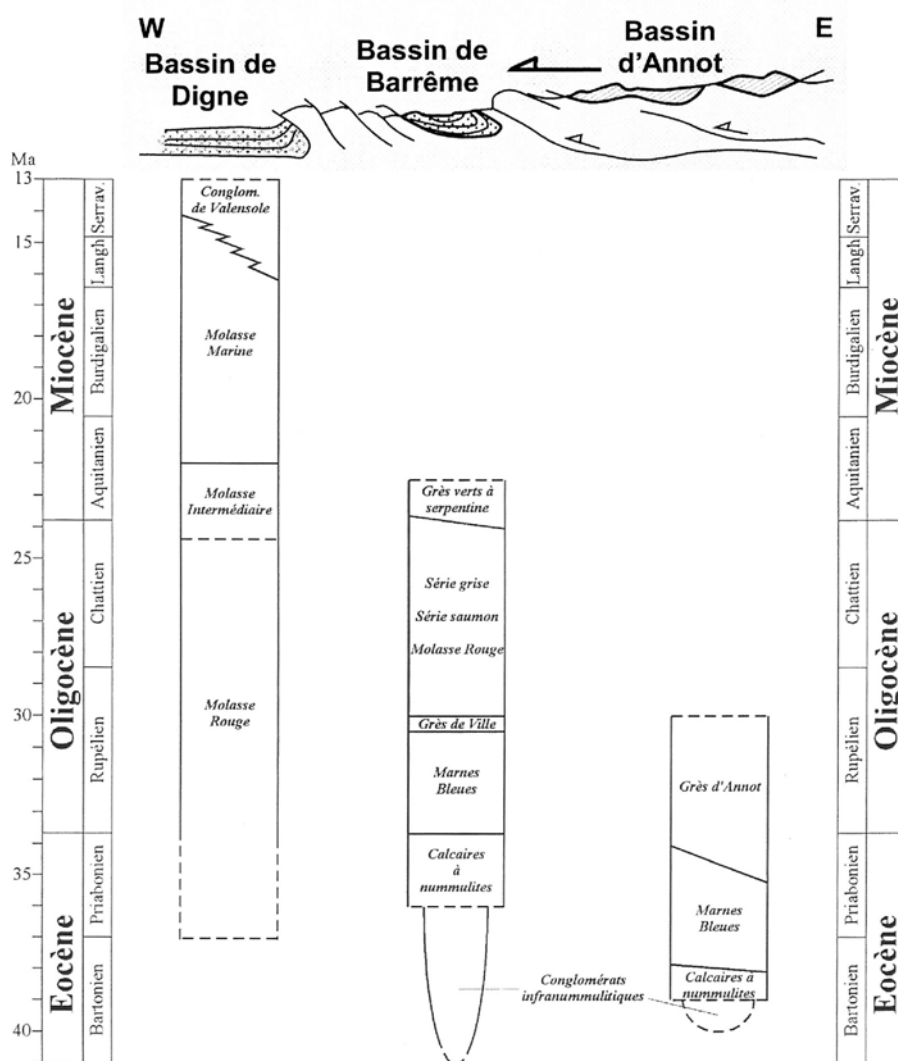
W

Bassin de Digne

Bassin de Barrême

Bassin d'Annot

E

Ma

13

15

20

25

30

35

40

Miocène

Oligocène

Eocène

Serrav.

Langh

Burdigalien

Aquitanien

Chattien

Rupélien

Priabonien

Bartonien

Conglom. de Valensole

Molasse Marine

Molasse Intermédiaire

Molasse Rouge

Grès verts à serpentine

Série grise

Série saumon

Molasse Rouge

Grès de Ville

Marnes Bleues

Calcaires à nummulites

Grès d'Annot

Marnes Bleues

Calcaires à nummulites

Conglomérats infranummulitiques

Serrav.

Langh

Burdigalien

Aquitanien

Chattien

Rupélien

Priabonien

Bartonien

Miocène

Oligocène

Eocène